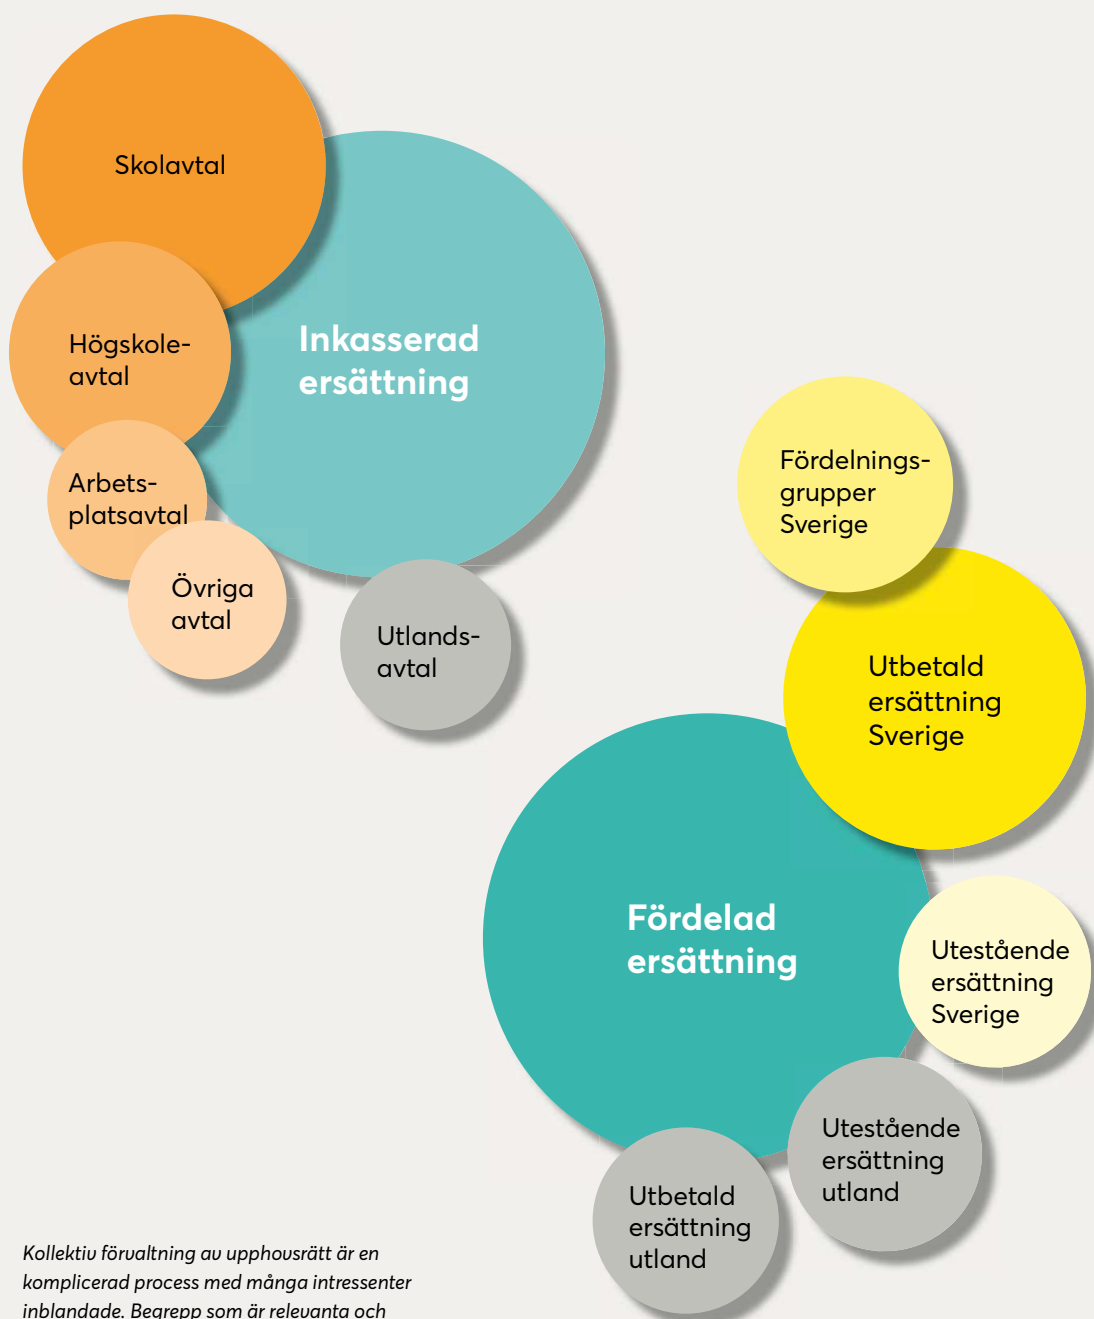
Skolavtal

Högskoleavtal

Arbetsplatsavtal

Övriga avtal

Inkasserad ersättning

Utlandsavtal

Fördelningsgrupper Sverige

Utbetald ersättning Sverige

Fördelad ersättning

Utestående ersättning Sverige

Utestående ersättning utland

Utbetald ersättning utland

Kollektiv förvaltning av upphovsrätt är en komplicerad process med många intressenter inblandade. Begrepp som är relevanta och